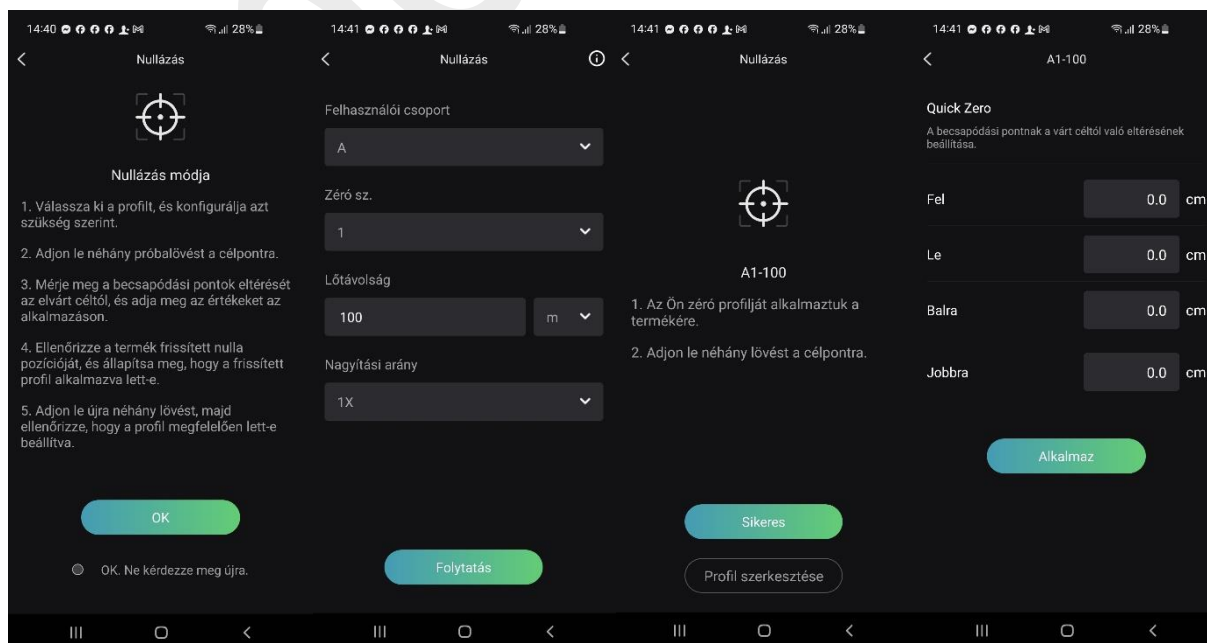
14:40 28%

Nullázás

Nullázás módja

1. Válassza ki a profilt, és konfigurálja azt szükség szerint.

2. Adjon le néhány próbalövést a célpontra.

3. Mérje meg a becsapódási pontok eltérését az elvárt céltól, és adja meg az értékeket az alkalmazáson.

4. Ellenőrizze a termék frissített nulla pozícióját, és állapítsa meg, hogy a frissített profil alkalmazva lett-e.

5. Adjon le újra néhány lövést, majd ellenőrizze, hogy a profil megfelelően lett-e beállítva.

OK

OK. Ne kérdezze meg újra.

14:41 28%

Nullázás

Felhasználói csoport

A

Zéró sz.

1

Lőtávolság

100

m

Nagyítási arány

1X

Folytatás

14:41 28%

Nullázás

A1-100

1. Az Ön zéró profilját alkalmaztuk a termékére.

2. Adjon le néhány lövést a célpontra.

Sikeres

Profil szerkesztése

14:41 28%

A1-100

Quick Zero

A becsapódási pontnak a várt céltól való eltérésének beállítása.

| | | |
|---|---|---|
| Fel | 0.0 | cm |
| Le | 0.0 | cm |
| Balra | 0.0 | cm |
| Jobbra | 0.0 | cm |

Alkalmaz